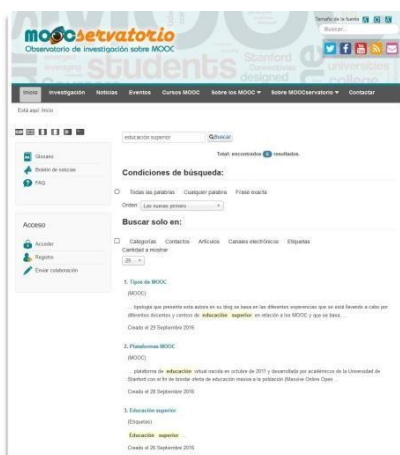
MOOCservatorio
Observatorio de investigación sobre MOOC

Tamaño de la fuente
Buscar...

students
Stanford
designed
universities
college

Inicio Investigación Noticias Eventos Cursos MOOC Sobre los MOOC ▾ Sobre MOOCservatorio ▾ Contactar

Está aquí: Inicio

Glosario
Boletín de noticias
FAQ

Acceso

Acceder
Registro
Enviar colaboración

educación superior
Buscar

Total: encontrados 3 resultados.

Condiciones de búsqueda:

Todas las palabras Cualquier palabra Frase exacta

Orden: Las nuevas primero

Buscar solo en:

Categorías Contactos Artículos Canales electrónicos Etiquetas

Cantidad a mostrar
20

1. Tipos de MOOC
(MOOC)
... tipología que presenta esta autora en su blog se basa en las diferentes experiencias que se está llevando a cabo por diferentes docentes y centros de educación superior en relación a los MOOC y que se basa...
Creado el 29 Septiembre 2016

2. Plataformas MOOC
(MOOC)
... plataforma de educación virtual nacida en octubre de 2011 y desarrollada por académicos de la Universidad de Stanford con el fin de brindar oferta de educación masiva a la población (Massive Online Open...
Creado el 28 Septiembre 2016

3. Educación superior
(Etiquetas)
Educación superior
Creado el 28 Septiembre 2016